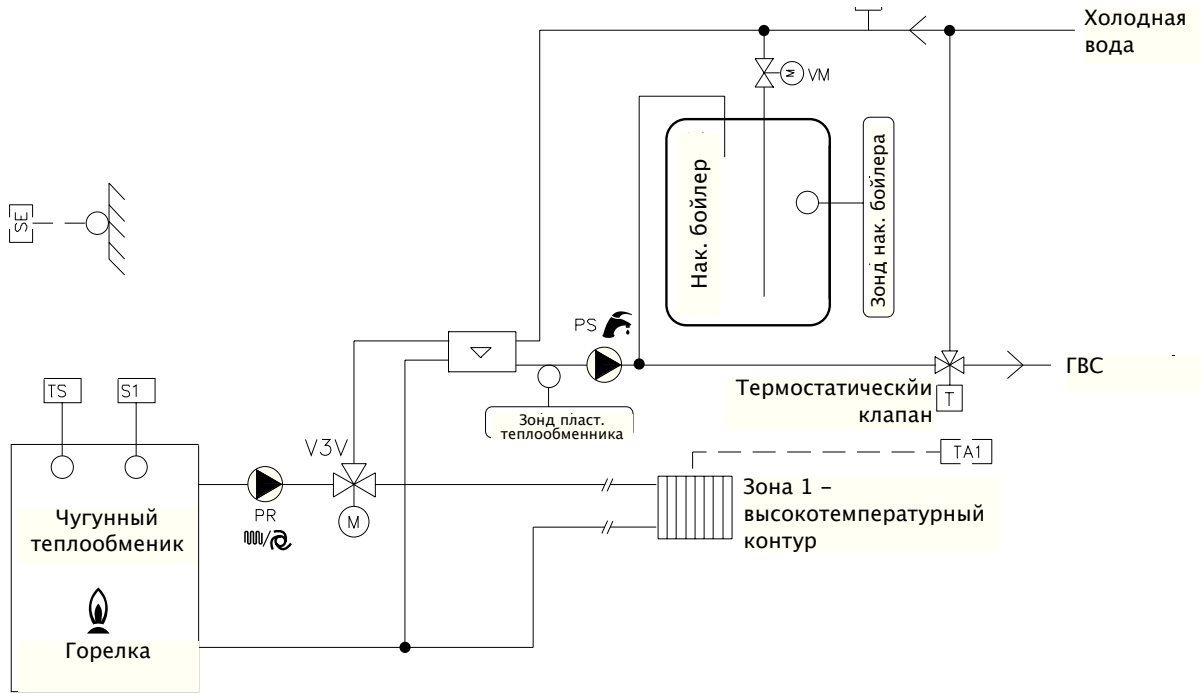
Холодная вода

VM

Нак. бойлер

Зонд нак. бойлера

SE

PS

ГВС

Термостатическйи клапан

T

Зонд пласт. теплообменника

TS

S1

V3V

TA1

PR

M

Зона 1 – высокотемпературный контур

Чугунный теплообменик

Горелка